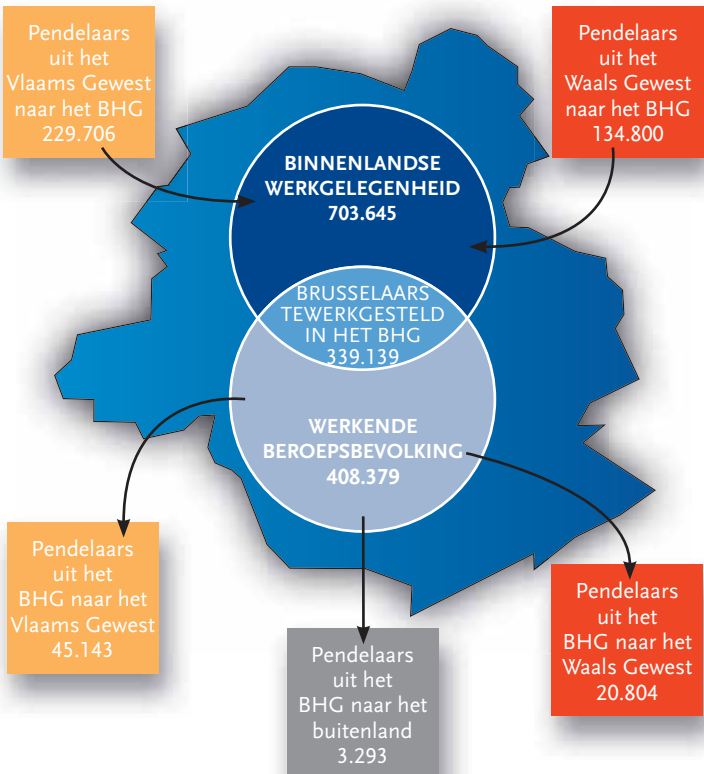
Pendelaars uit het Vlaams Gewest naar het BHG 229.706

Pendelaars uit het Waals Gewest naar het BHG 134.800

BINNENLANDSE WERKGELEGENHEID 703.645

BRUSSELAARS TEWERKGESTELD IN HET BHG 339.139

WERKENDE BEROEPSBEVOLKING 408.379

Pendelaars uit het BHG naar het Vlaams Gewest 45.143

Pendelaars uit het BHG naar het buitenland 3.293

Pendelaars uit het BHG naar het Waals Gewest 20.804